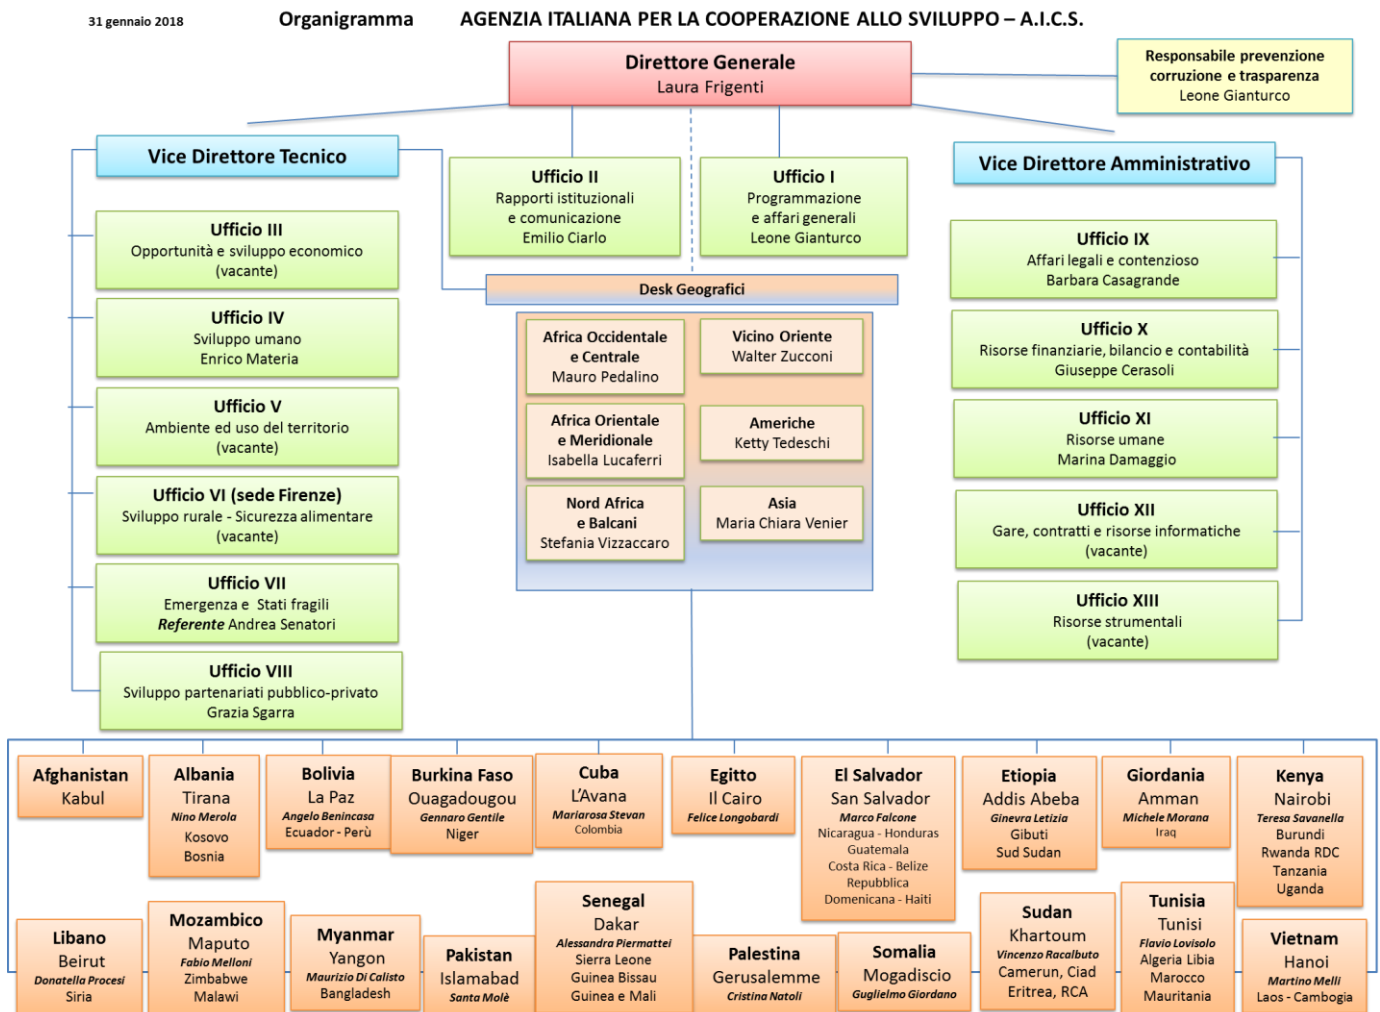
31 gennaio 2018

Organigramma

AGENZIA ITALIANA PER LA COOPERAZIONE ALLO SVILUPPO – A.I.C.S.

Direttore Generale
Laura Frigenti

Responsabile prevenzione corruzione e trasparenza
Leone Gianturco

Vice Direttore Tecnico

Ufficio II
Rapporti istituzionali e comunicazione
Emilio Ciarlo

Ufficio I
Programmazione e affari generali
Leone Gianturco

Vice Direttore Amministrativo

Ufficio III
Opportunità e sviluppo economico
(vacante)

Ufficio IV
Sviluppo umano
Enrico Materia

Ufficio V
Ambiente ed uso del territorio
(vacante)

Ufficio VI (sede Firenze)
Sviluppo rurale - Sicurezza alimentare
(vacante)

Ufficio VII
Emergenza e Stati fragili
Referente Andrea Senatori

Ufficio VIII
Sviluppo partenariati pubblico-privato
Grazia Sgarra

Desk Geografici

Africa Occidentale e Centrale
Mauro Pedalino

Vicino Oriente
Walter Zucconi

Africa Orientale e Meridionale
Isabella Lucaferri

Americhe
Ketty Tedeschi

Nord Africa e Balcani
Stefania Vizzaccaro

Asia
Maria Chiara Venier

Ufficio IX
Affari legali e contenzioso
Barbara Casagrande

Ufficio X
Risorse finanziarie, bilancio e contabilità
Giuseppe Cerasoli

Ufficio XI
Risorse umane
Marina Damaggio

Ufficio XII
Gare, contratti e risorse informatiche
(vacante)

Ufficio XIII
Risorse strumentali
(vacante)

Afghanistan
Kabul

Albania
Tirana
Nino Merola
Kosovo
Bosnia

Bolivia
La Paz
Angelo Benincasa
Ecuador - Perù

Burkina Faso
Ouagadougou
Gennaro Gentile
Niger

Cuba
L'Avana
Mariarosa Stevan
Colombia

Egitto
Il Cairo
Felice Longobardi

El Salvador
San Salvador
Marco Falcone
Nicaragua - Honduras
Guatemala
Costa Rica - Belize
Repubblica Domenicana - Haiti

Etiopia
Addis Abeba
Ginevra Letizia
Gibuti
Sud Sudan

Giordania
Amman
Michele Morana
Iraq

Kenya
Nairobi
Teresa Savanella
Burundi
Rwanda RDC
Tanzania
Uganda

Libano
Beirut
Donatella Procesi
Siria

Mozambico
Maputo
Fabio Melloni
Zimbabwe
Malawi

Myanmar
Yangon
Maurizio Di Calisto
Bangladesh

Pakistan
Islamabad
Santa Molè

Senegal
Dakar
Alessandra Piermattei
Sierra Leone
Guinea Bissau
Guinea e Mali

Palestina
Gerusalemme
Cristina Natoli

Somalia
Mogadiscio
Guglielmo Giordano

Sudan
Khartoum
Vincenzo Racalbuto
Camerun, Ciad
Eritrea, RCA

Tunisia
Tunisi
Flavio Lovisolo
Algeria Libia
Marocco
Mauritania

Vietnam
Hanoi
Martino Melli
Laos - Cambogia